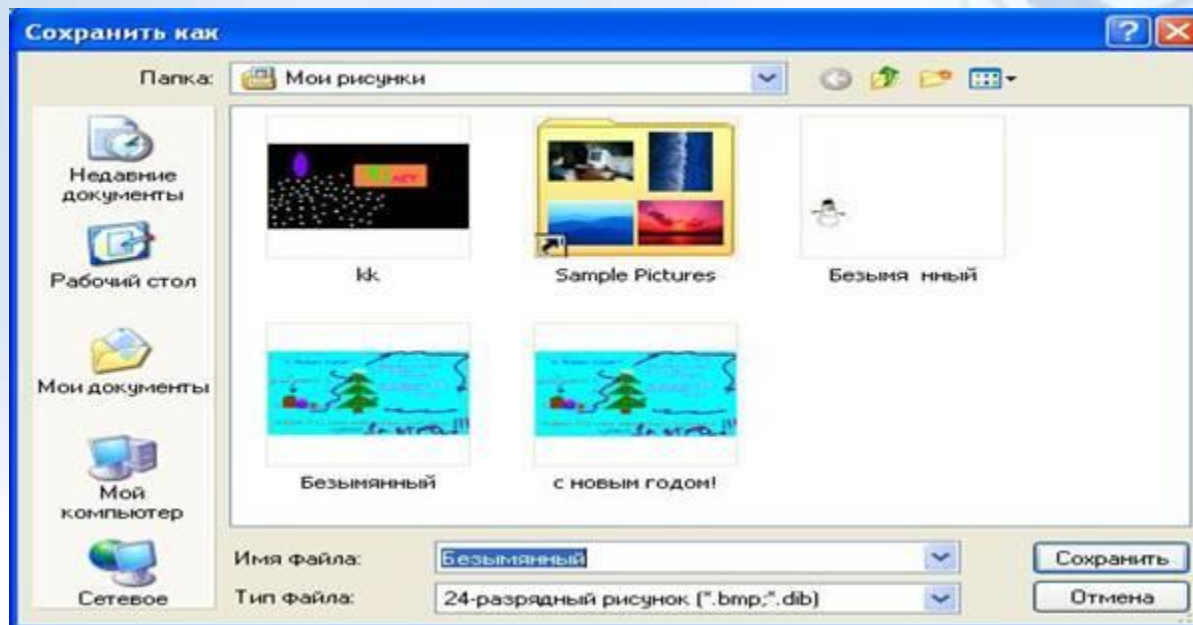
Сохранить как

Папка: Мои рисунки

Недавние документы

Рабочий стол

Мои документы

Мой компьютер

Сетевое

kk

Sample Pictures

Безымя нный

Безымянный

с новым годом!

Имя файла: Безымянный

Тип файла: 24-разрядный рисунок (*.bmp;*.dib)

Сохранить

Отмена